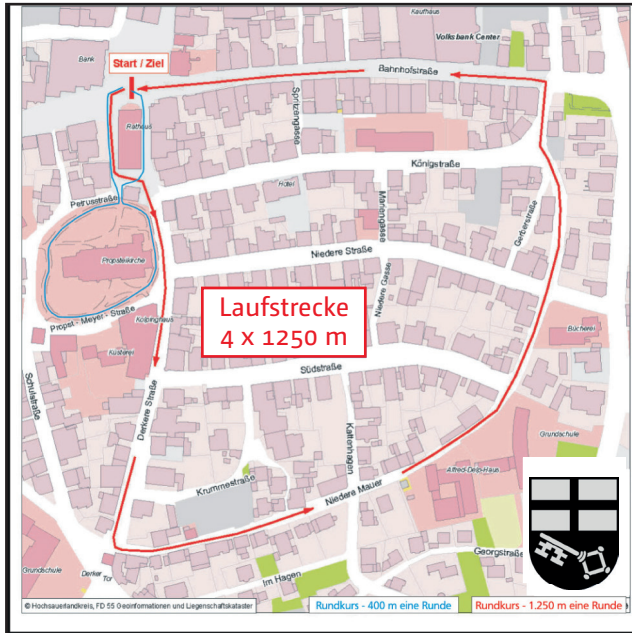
Kaufhaus
Volksbank Center
Bank
Start / Ziel
Bahnhofstraße
Rathaus
Sprengasse
Königstraße
Petrusstraße
Marktgasse
Gerberstraße
Propsteikirche
Niedere Straße
Niedere Gasse
Laufstrecke
4 x 1250 m
Propst - Meyer - Straße
Kolpinghaus
Bücherei
Südstraße
Schulstraße
Denkerstraße
Grundschule
Kattenhagen
Krummestraße
Niedere Mauer
Georgstraße
Grundschule
Denker
Im Hagen
© Hochsauerlandkreis, FD 55 Geoinformationen und Liegenschaftskataster
Rundkurs - 400 m eine Runde
Rundkurs - 1.250 m eine Runde